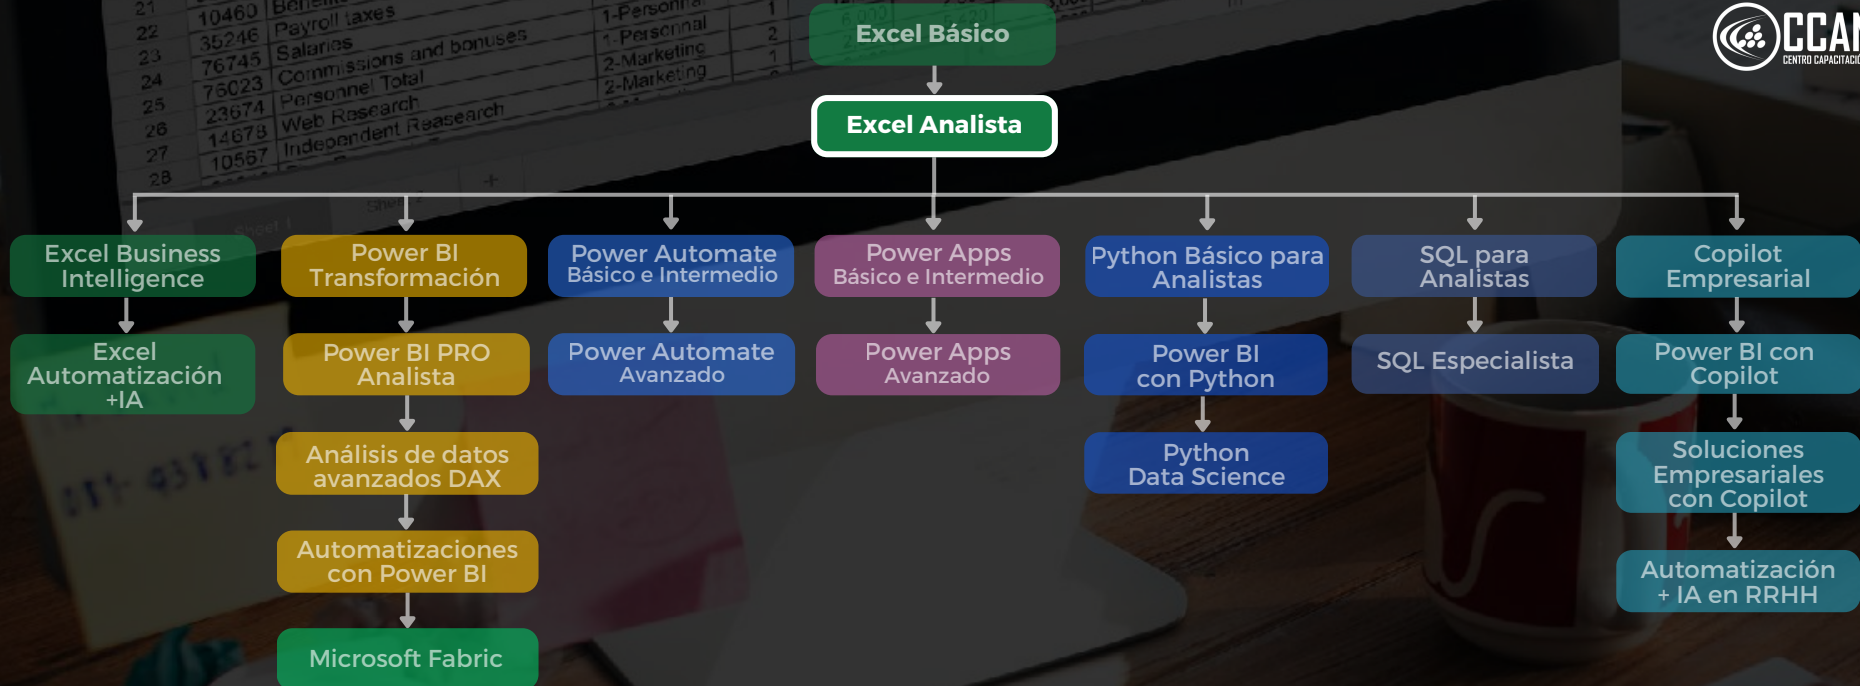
CCAI
CENTRO CAPACITACI

Excel Básico

Excel Analista

Excel Business Intelligence

Excel Automatización +IA

Power BI Transformación

Power BI PRO Analista

Análisis de datos avanzados DAX

Automatizaciones con Power BI

Microsoft Fabric

Power Automate Básico e Intermedio

Power Automate Avanzado

Power Apps Básico e Intermedio

Power Apps Avanzado

Python Básico para Analistas

Power BI con Python

Python Data Science

SQL para Analistas

SQL Especialista

Copilot Empresarial

Power BI con Copilot

Soluciones Empresariales con Copilot

Automatización + IA en RRHH